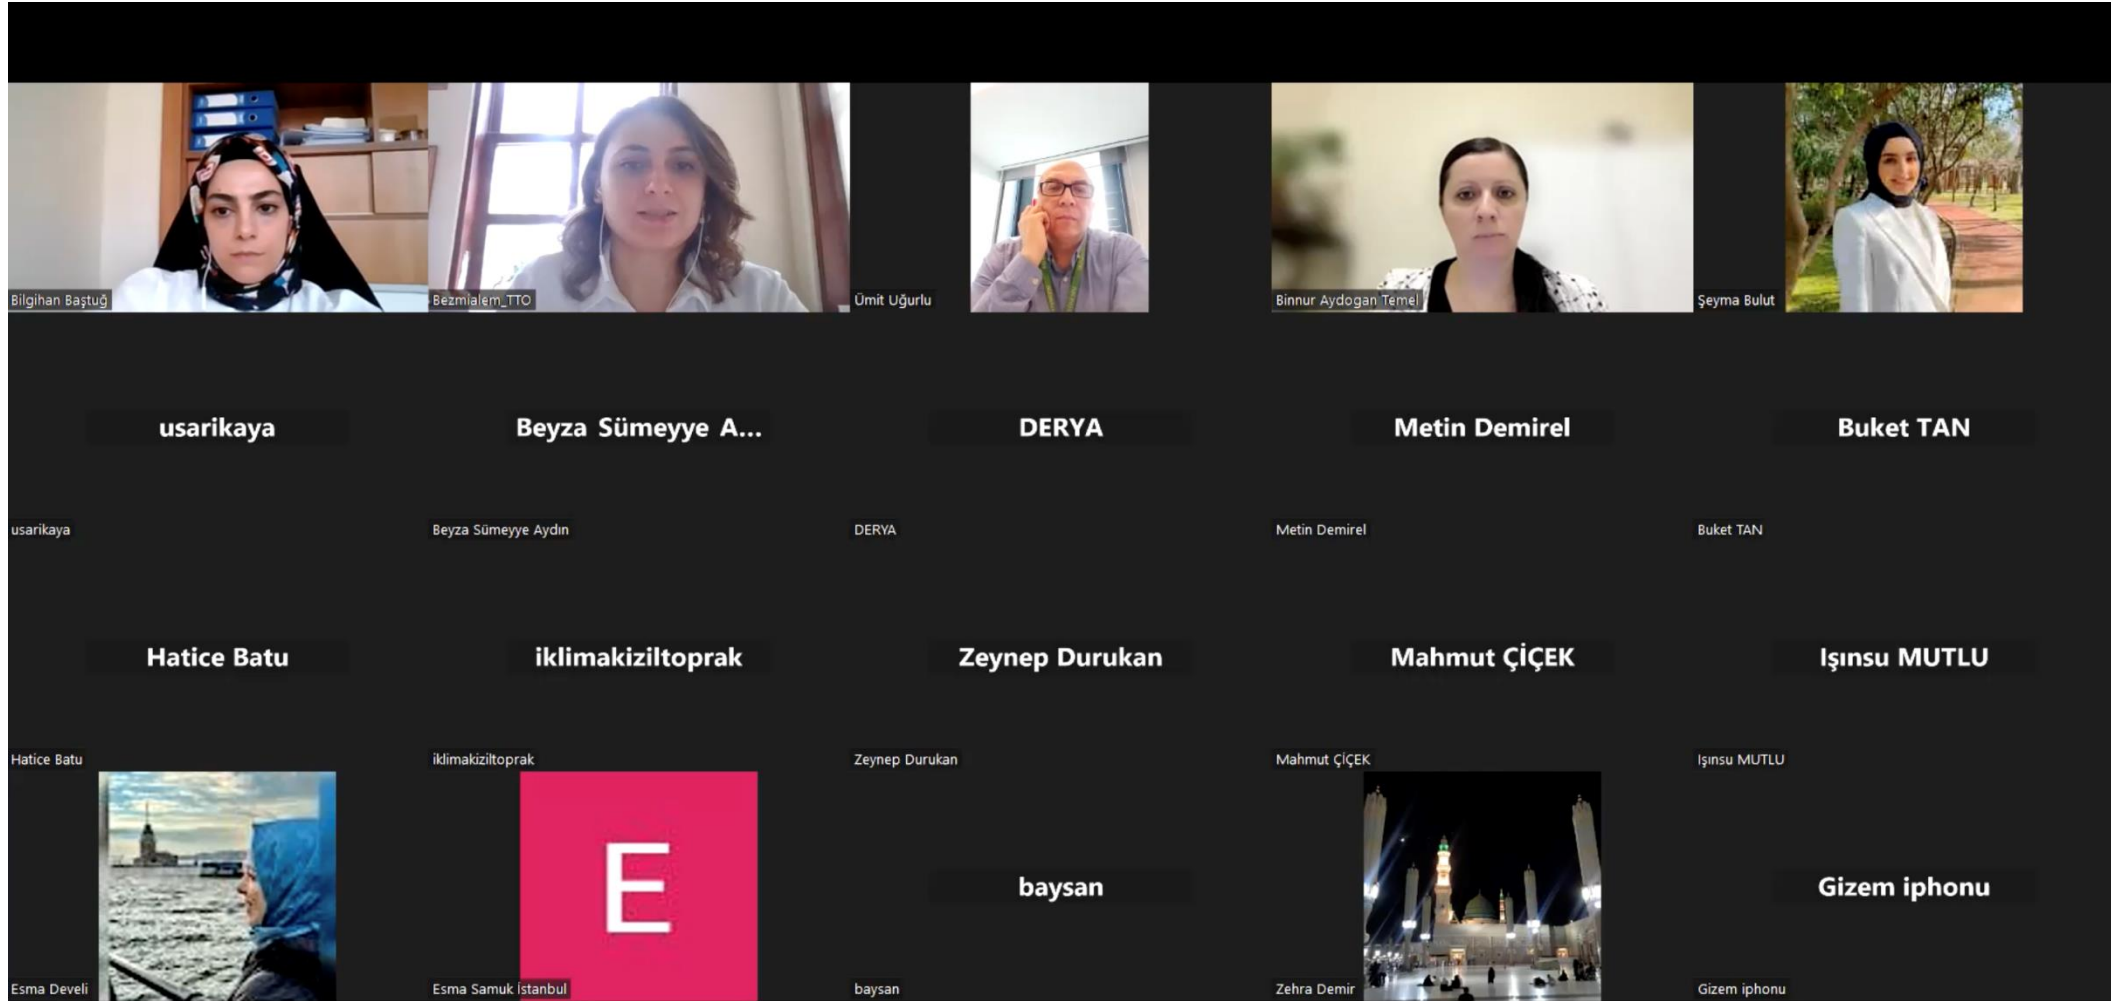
Bilgihan Baştuğ
Bezmialem_TTO
Ümit Uğurlu
Binnur Aydogan Temel
Şeyma Bulut

usarikaya
usarikaya
Beyza Sümeyye A...
Beyza Sümeyye Aydın
DERYA
DERYA
Metin Demirel
Metin Demirel
Buket TAN
Buket TAN

Hatice Batu
Hatice Batu
iklimakiziltoprak
iklimakiziltoprak
Zeynep Durukan
Zeynep Durukan
Mahmut ÇİÇEK
Mahmut ÇİÇEK
Işınsu MUTLU
Işınsu MUTLU

Esma Develi
E
Esma Samuk İstanbul
baysan
baysan
Zehra Demir
Gizem iphonu
Gizem iphonu